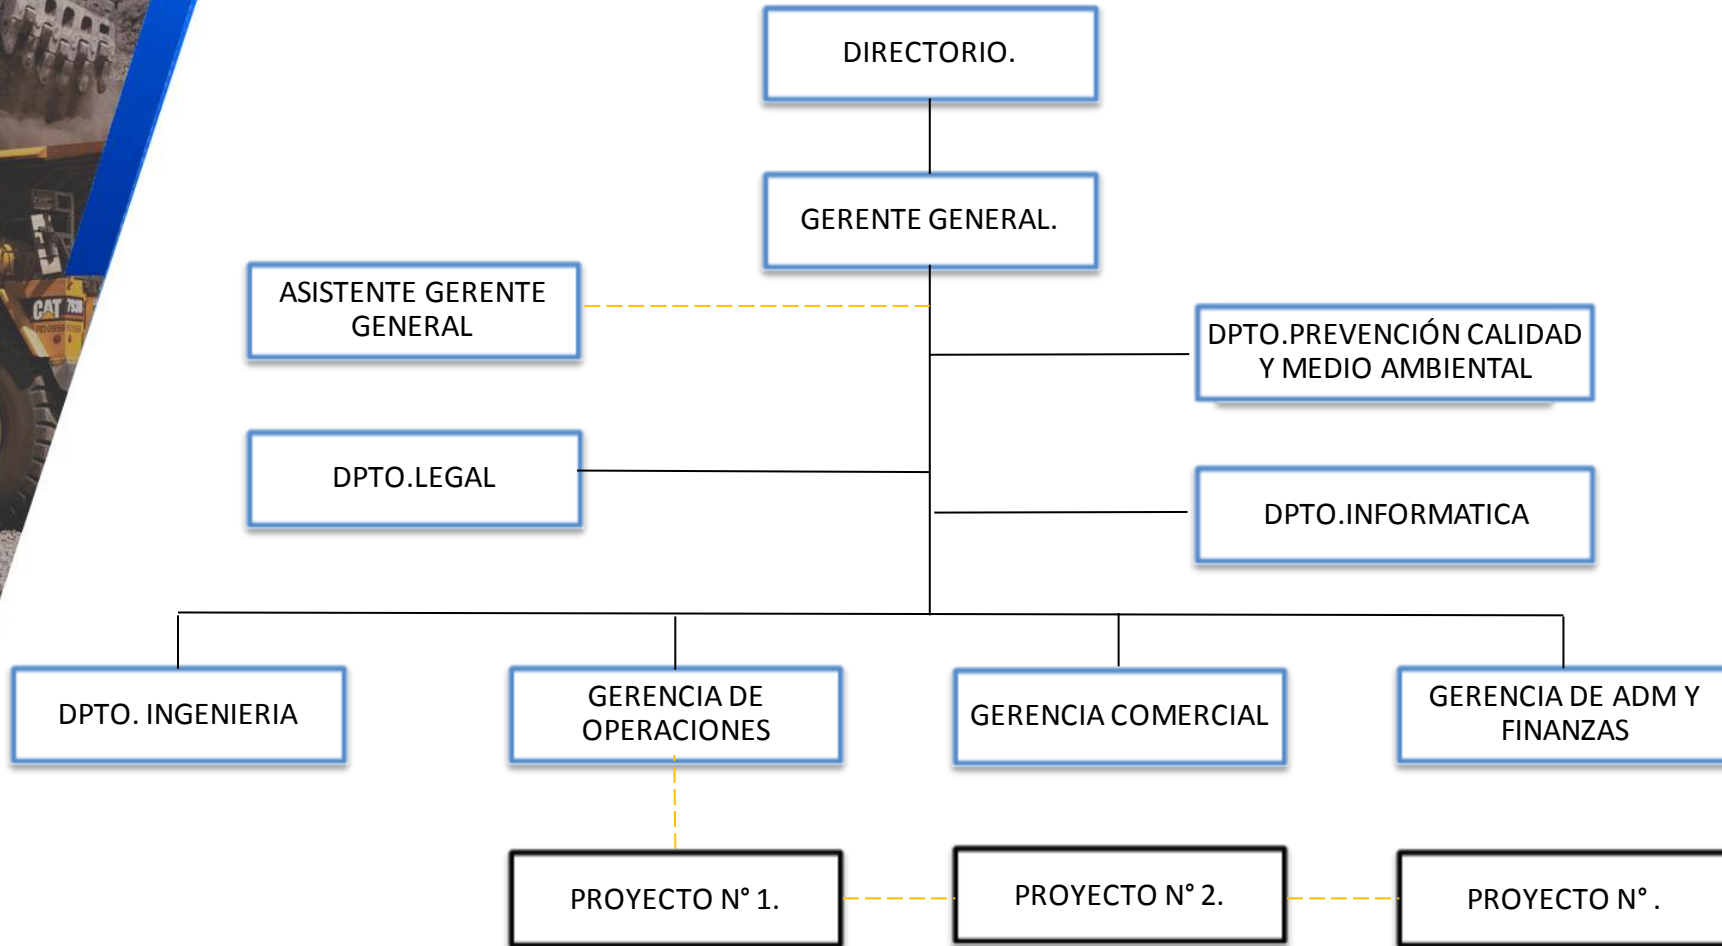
DIRECTORIO.

GERENTE GENERAL.

ASISTENTE GERENTE GENERAL

DPTO.PREVENCIÓN CALIDAD Y MEDIO AMBIENTAL

DPTO.LEGAL

DPTO.INFORMATICA

DPTO. INGENIERIA

GERENCIA DE OPERACIONES

GERENCIA COMERCIAL

GERENCIA DE ADM Y FINANZAS

PROYECTO N° 1.

PROYECTO N° 2.

PROYECTO N° .

CAT